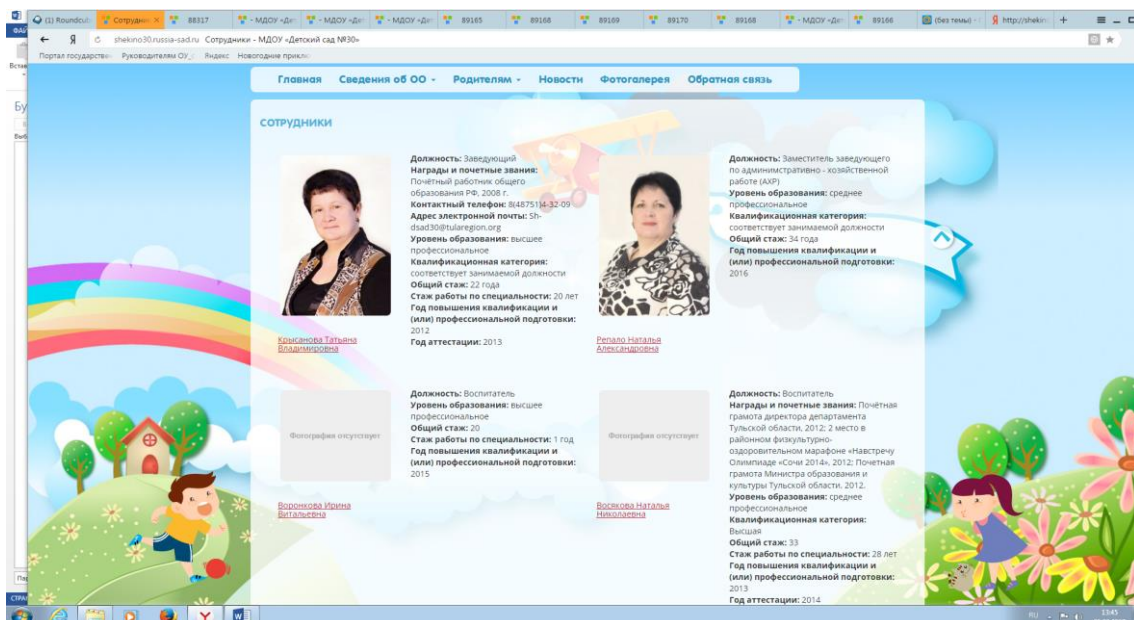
(1) Roundcu | Сотрудни × | 88317 | - МДОУ «Де | - МДОУ «Де | - МДОУ «Де | 89165 | 89168 | 89169 | 89170 | 89168 | - МДОУ «Де | 89166 | (без темы) | http://shekin | +

shekino30.russia-sad.ru Сотрудники - МДОУ «Детский сад №30»

Портал государстве | Руководителям ОУ | Яндекс | Новогодние прикл

Главная Сведения об ОО - Родителям - Новости Фотогалерея Обратная связь

СОТРУДНИКИ

Должность: Заведующий
Награды и почетные звания: Почётный работник общего образования РФ, 2008 г.
Контактный телефон: 8(48751)4-32-09
Адрес электронной почты: Sh-dsad30@tularegion.org
Уровень образования: высшее профессиональное
Квалификационная категория: соответствует занимаемой должности
Общий стаж: 22 года
Стаж работы по специальности: 20 лет
Год повышения квалификации и (или) профессиональной подготовки: 2012
Год аттестации: 2013

Крысанова Татьяна Владимировна

Должность: Заместитель заведующего по административно - хозяйственной работе (АХР)
Уровень образования: среднее профессиональное
Квалификационная категория: соответствует занимаемой должности
Общий стаж: 34 года
Год повышения квалификации и (или) профессиональной подготовки: 2016

Репало Наталья Александровна

Фотография отсутствует

Должность: Воспитатель
Уровень образования: высшее профессиональное
Общий стаж: 20
Стаж работы по специальности: 1 год
Год повышения квалификации и (или) профессиональной подготовки: 2015

Воронкова Ирина Витальевна

Фотография отсутствует

Должность: Воспитатель
Награды и почетные звания: Почётная грамота директора департамента Тульской области, 2012; 2 место в районном физкультурно-оздоровительном марафоне «Навстречу Олимпиаде «Сочи 2014», 2012; Почетная грамота Министра образования и культуры Тульской области, 2012.
Уровень образования: среднее профессиональное
Квалификационная категория: Высшая
Общий стаж: 33
Стаж работы по специальности: 28 лет
Год повышения квалификации и (или) профессиональной подготовки: 2013
Год аттестации: 2014

Восякова Наталья Николаевна

RU 13:45